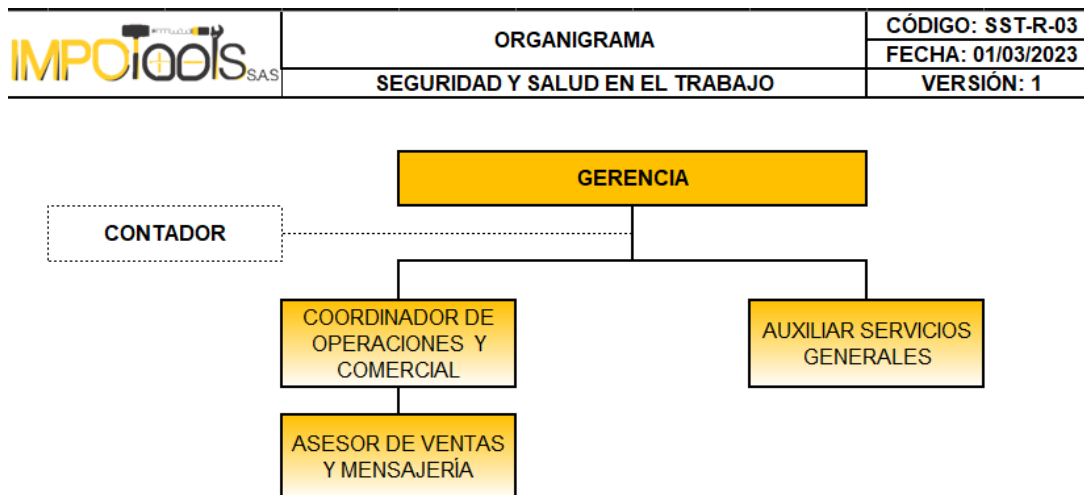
IMPOTOOLS S.A.S

| | ORGANIGRAMA | CÓDIGO: SST-R-03 |
|---|---|---|
| | | FECHA: 01/03/2023 |
| | SEGURIDAD Y SALUD EN EL TRABAJO | VERSIÓN: 1 |

GERENCIA

CONTADOR

COORDINADOR DE OPERACIONES Y COMERCIAL

AUXILIAR SERVICIOS GENERALES

ASESOR DE VENTAS Y MENSAJERÍA